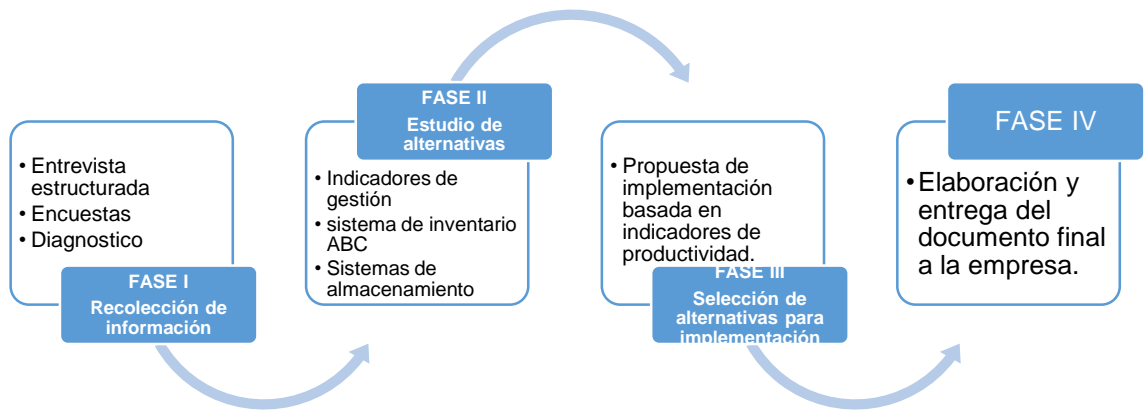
• Entrevista estructurada
• Encuestas
• Diagnostico

FASE I
Recolección de información

FASE II
Estudio de alternativas

• Indicadores de gestión
• sistema de inventario ABC
• Sistemas de almacenamiento

• Propuesta de implementación basada en indicadores de productividad.

FASE III
Selección de alternativas para implementación

FASE IV

• Elaboración y entrega del documento final a la empresa.